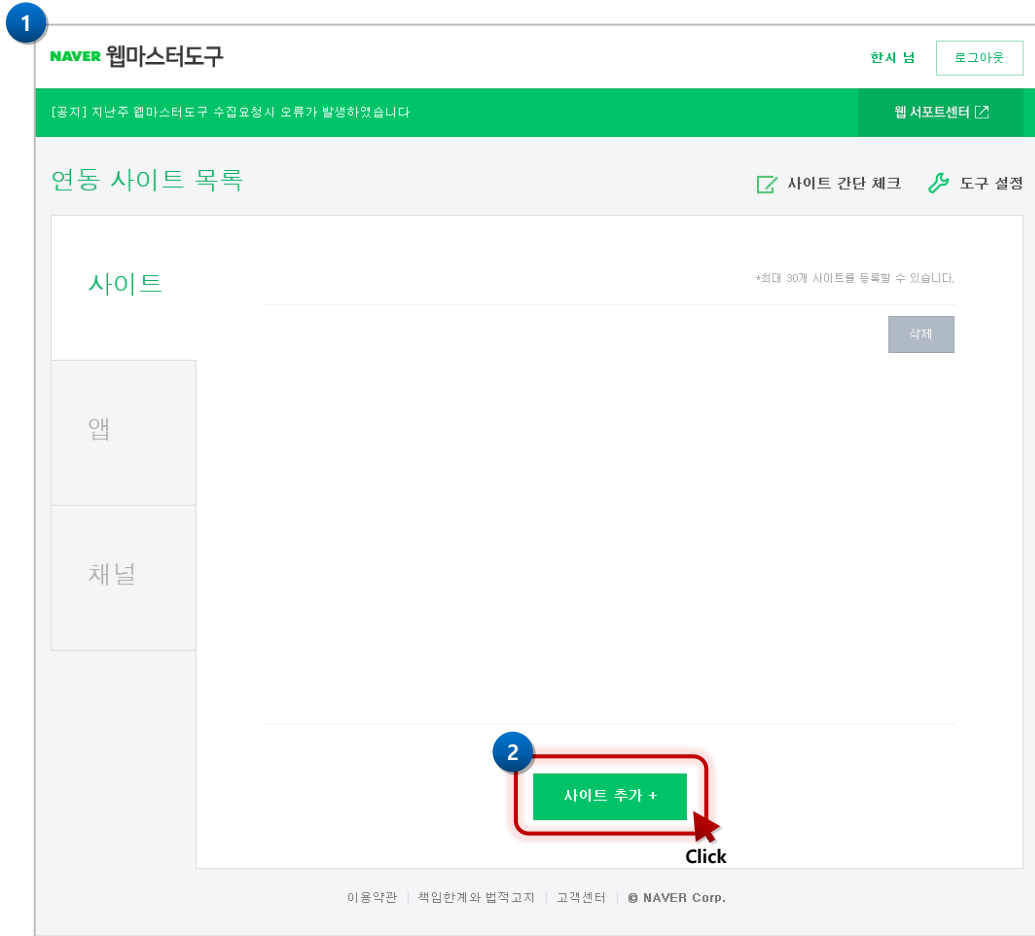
1

NAVER 웹마스터도구

한시 님

로그아웃

[공지] 지난주 웹마스터도구 수집요청시 오류가 발생하였습니다

웹 서포트센터

연동 사이트 목록

사이트 간단 체크

도구 설정

사이트

*최대 30개 사이트를 등록할 수 있습니다.

삭제

앱

채널

2

사이트 추가 +

Click

이용약관 | 책임한계와 법적고지 | 고객센터 | © NAVER Corp.